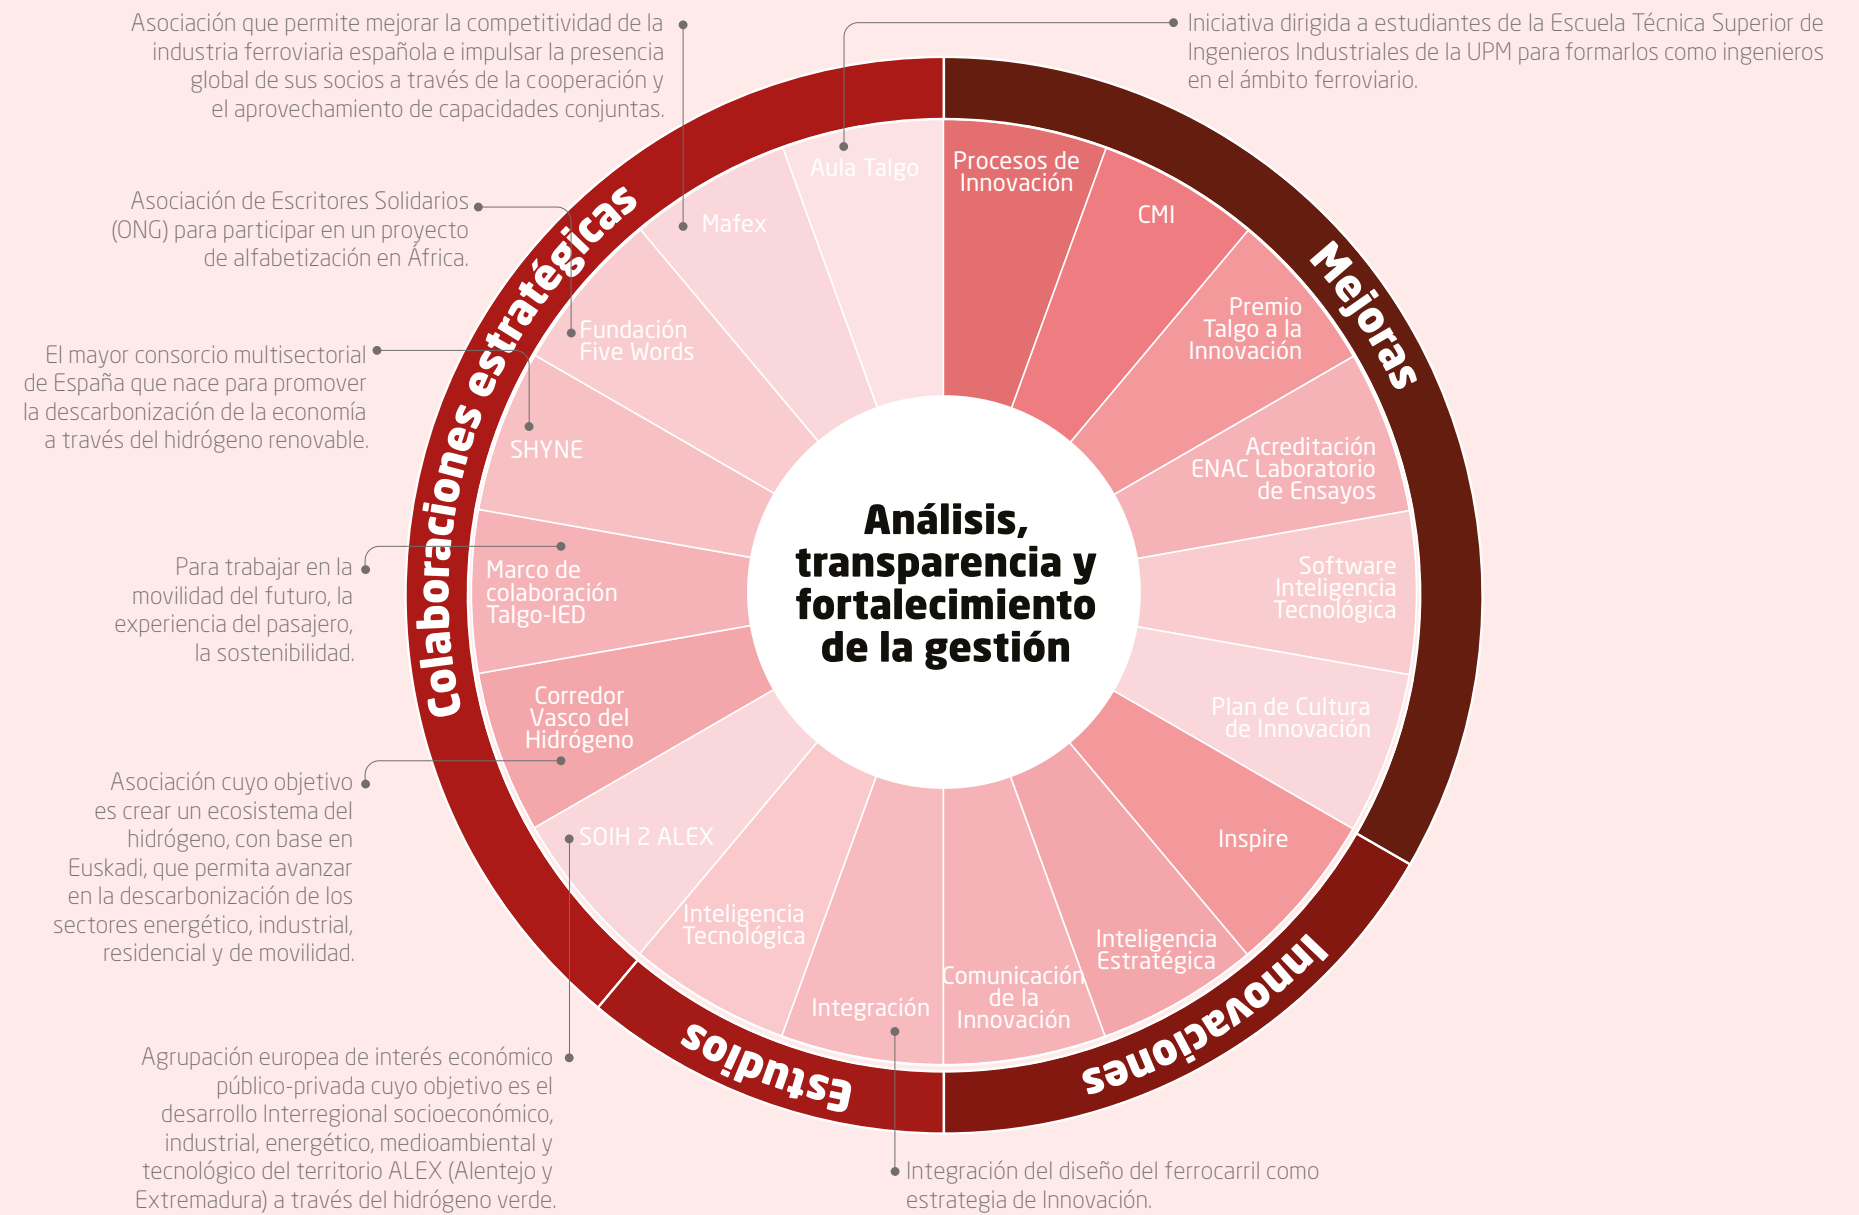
Asociación que permite mejorar la competitividad de la industria ferroviaria española e impulsar la presencia global de sus socios a través de la cooperación y el aprovechamiento de capacidades conjuntas.

Iniciativa dirigida a estudiantes de la Escuela Técnica Superior de Ingenieros Industriales de la UPM para formarlos como ingenieros en el ámbito ferroviario.

Asociación de Escritores Solidarios (ONG) para participar en un proyecto de alfabetización en África.

El mayor consorcio multisectorial de España que nace para promover la descarbonización de la economía a través del hidrógeno renovable.

Para trabajar en la movilidad del futuro, la experiencia del pasajero, la sostenibilidad.

Asociación cuyo objetivo es crear un ecosistema del hidrógeno, con base en Euskadi, que permita avanzar en la descarbonización de los sectores energético, industrial, residencial y de movilidad.

Agrupación europea de interés económico público-privada cuyo objetivo es el desarrollo Interregional socioeconómico, industrial, energético, medioambiental y tecnológico del territorio ALEX (Alentejo y Extremadura) a través del hidrógeno verde.

Integración del diseño del ferrocarril como estrategia de Innovación.

Colaboraciones estratégicas
Mejoras
Innovaciones
Estudios

Aula Talgo
Mafex
Fundación Five Words
SHYNE
Marco de colaboración Talgo-IED
Corredor Vasco del Hidrógeno
SOIH 2 ALEX
Inteligencia Tecnológica
Integración
Comunicación de la Innovación
Inteligencia Estratégica
Inspire
Plan de Cultura de Innovación
Software Inteligencia Tecnológica
Acreditación ENAC Laboratorio de Ensayos
Premio Talgo a la Innovación
CMI
Procesos de Innovación

Análisis, transparencia y fortalecimiento de la gestión